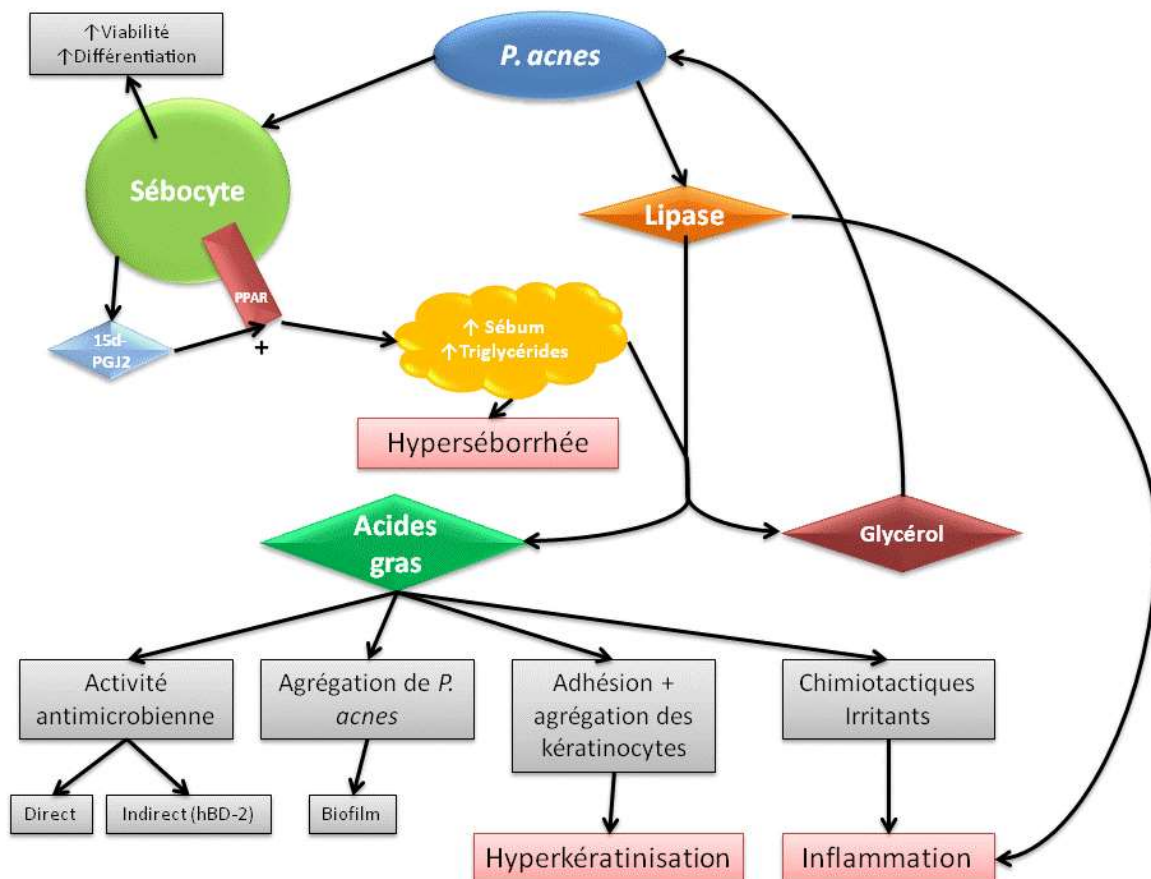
↑Viabilité
↑Différentiation

P. acnes

Sébocyte

PPAR

15d-PGJ2

+

Lipase

↑ Sébum
↑ Triglycérides

Hyperséborrhée

Acides gras

Glycérol

Activité antimicrobienne

Agrégation de P. acnes

Adhésion + agrégation des kératinocytes

Chimiotactiques Irritants

Direct

Indirect (hBD-2)

Biofilm

Hyperkératinisation

Inflammation